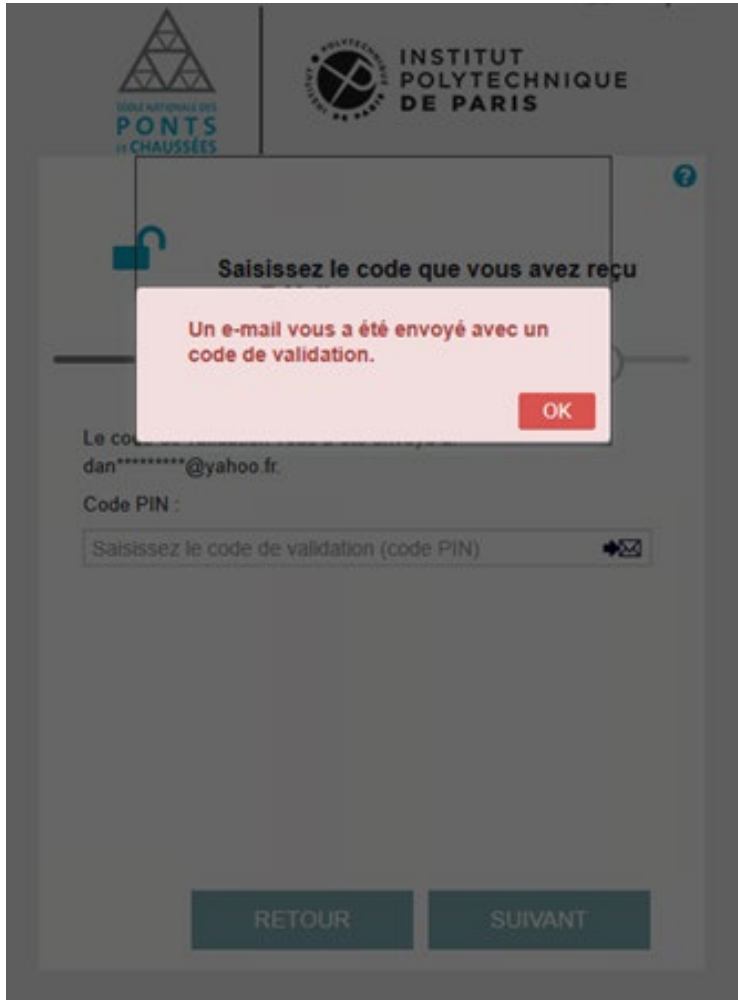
ÉCOLE NATIONALE DES PONTS et CHAUSSÉES

POLYTECHNIQUE INSTITUT DE PARIS

INSTITUT POLYTECHNIQUE DE PARIS

?

Saisissez le code que vous avez reçu

Un e-mail vous a été envoyé avec un code de validation.

OK

Le co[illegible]
dan*********@yahoo.fr.

Code PIN :

Saisissez le code de validation (code PIN)

RETOUR

SUIVANT